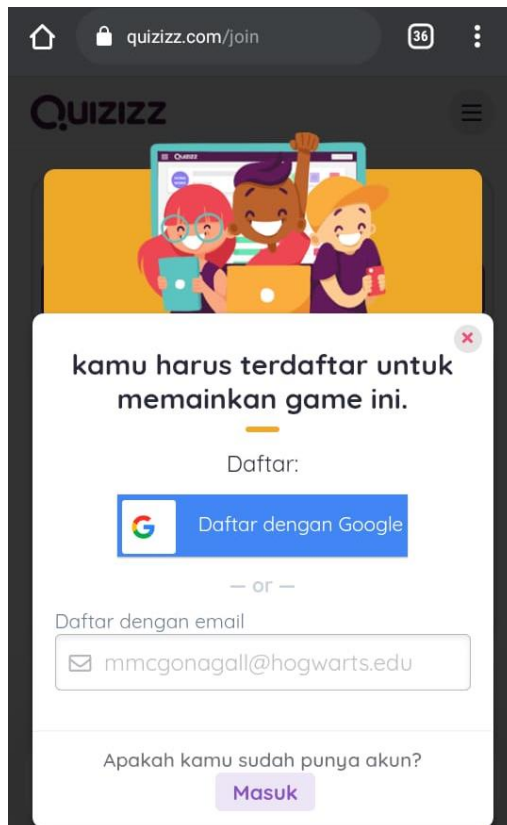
quizizz.com/join

36

QUIZIZZ

Quizizz

×

kamu harus terdaftar untuk memainkan game ini.

Daftar:

G Daftar dengan Google

— or —

Daftar dengan email

mmcgonagall@hogwarts.edu

Apakah kamu sudah punya akun?

Masuk